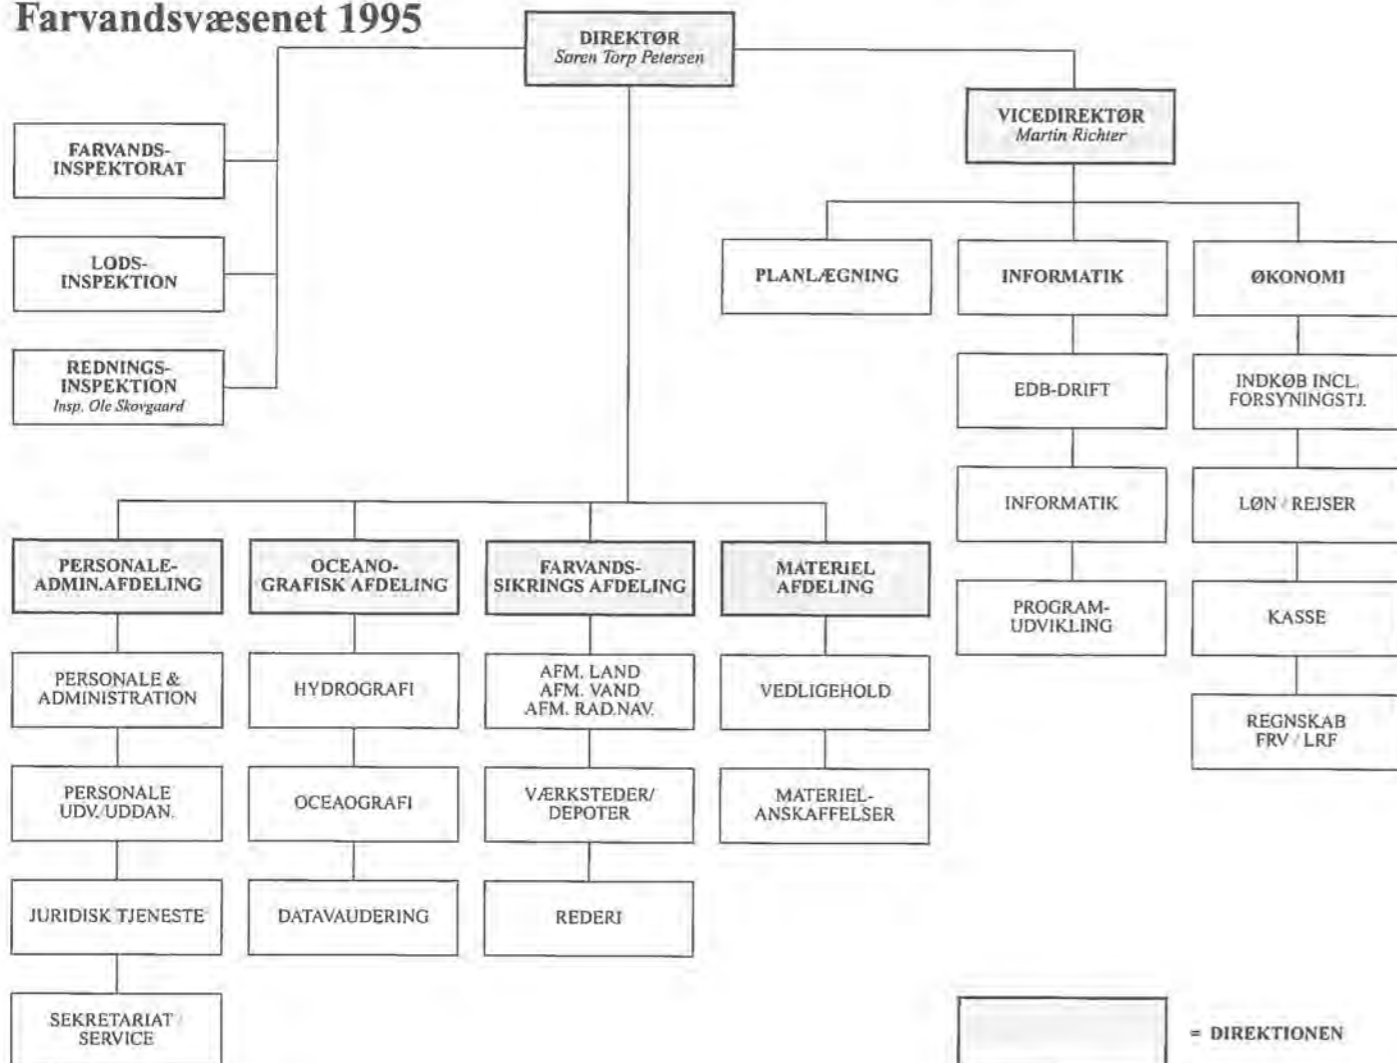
Farvandsvæsenet 1995

DIREKTØR
Søren Torp Petersen

VICEDIREKTØR
Martin Richter

FARVANDS-INSPEKTORAT

LODS-INSPEKTION

REDNINGS-INSPEKTION
Insp. Ole Skovgaard

PLANLÆGNING

INFORMATIK

ØKONOMI

EDB-DRIFT

INFORMATIK

PROGRAM-UDVIKLING

INDKØB INCL. FORSYNINGSTJ.

LØN / REJSER

KASSE

REGNSKAB FRV / LRF

PERSONALE-ADMIN.AFDELING

PERSONALE & ADMINISTRATION

PERSONALE UDV./UDDAN.

JURIDISK TJENESTE

SEKRETARIAT SERVICE

OCEANO-GRAFISK AFDELING

HYDROGRAFI

OCEAOGRAFI

DATAVAUDERING

FARVANDS-SIKRINGS AFDELING

AFM. LAND
AFM. VAND
AFM. RAD.NAV.

VÆRKSTEDER/ DEPOTER

REDERI

MATERIEL AFDELING

VEDLIGEHOLD

MATERIEL-ANSKAFFELSER

= DIREKTIONEN